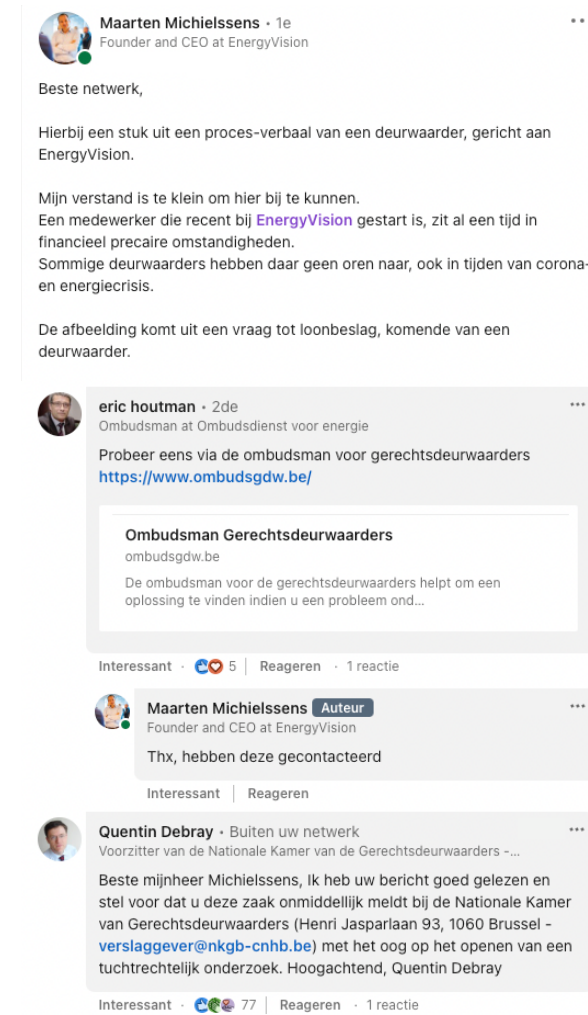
Maarten Michielssens • 1e
Founder and CEO at EnergyVision

Beste netwerk,

Hierbij een stuk uit een proces-verbaal van een deurwaarder, gericht aan EnergyVision.

Mijn verstand is te klein om hier bij te kunnen.
Een medewerker die recent bij EnergyVision gestart is, zit al een tijd in financieel precaire omstandigheden.
Sommige deurwaarders hebben daar geen oren naar, ook in tijden van corona- en energiecrisis.

De afbeelding komt uit een vraag tot loonbeslag, komende van een deurwaarder.

eric houtman • 2de
Ombudsman at Ombudsdienst voor energie
Probeer eens via de ombudsman voor gerechtsdeurwaarders https://www.ombudsgdw.be/

Ombudsman Gerechtsdeurwaarders
ombudsgdw.be
De ombudsman voor de gerechtsdeurwaarders helpt om een oplossing te vinden indien u een probleem ond...

Interessant · 5 | Reageren · 1 reactie

Maarten Michielssens Auteur
Founder and CEO at EnergyVision
Thx, hebben deze gecontacteerd

Interessant | Reageren

Quentin Debray • Buiten uw netwerk
Voorzitter van de Nationale Kamer van de Gerechtsdeurwaarders -...
Beste mijnheer Michielssens, Ik heb uw bericht goed gelezen en stel voor dat u deze zaak onmiddellijk meldt bij de Nationale Kamer van Gerechtsdeurwaarders (Henri Jasparlaan 93, 1060 Brussel - verslaggever@nkgb-cnhb.be) met het oog op het openen van een tuchtrechtelijk onderzoek. Hoogachtend, Quentin Debray

Interessant · 77 | Reageren · 1 reactie